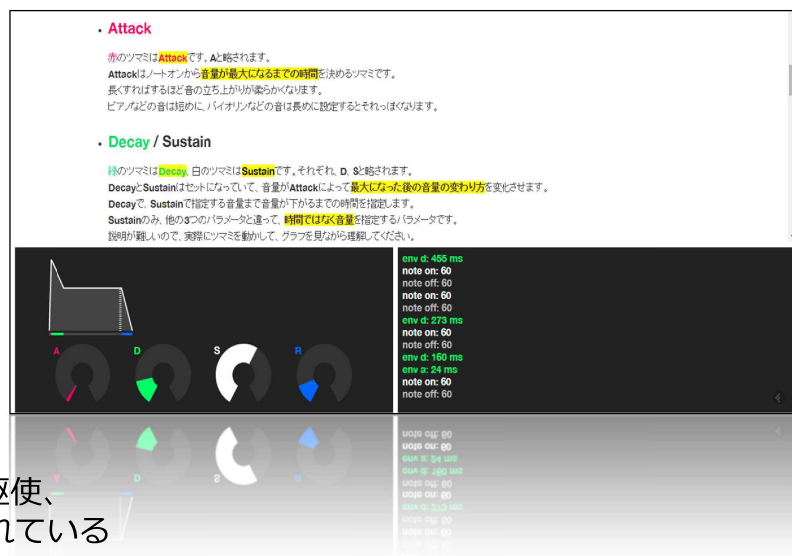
• Attack

赤のツマミはAttackです。Aと略されます。
Attackはノートオンから音量が最大になるまでの時間を決めるツマミです。
長くすればするほど音の立ち上がりが柔らかくなります。
ピアノなどの音は短めに、バイオリンなどの音は長めに設定するとそれっぽくなります。

• Decay / Sustain

緑のツマミはDecay、白のツマミはSustainです。それぞれ、D、Sと略されます。
DecayとSustainはセットになっていて、音量がAttackによって最大になった後の音量の変わり方を変化させます。
Decayで、Sustainで指定する音量まで音量が下がるまでの時間を指定します。
Sustainのみ、他の3つのパラメータと違って、時間ではなく音量を指定するパラメータです。
説明が難しいので、実際にツマミを動かして、グラフを見ながら理解してください。

A D S R

env d: 455 ms
note on: 60
note off: 60
note on: 60
note off: 60
env d: 273 ms
note on: 60
note off: 60
env d: 160 ms
env a: 24 ms
note on: 60
note off: 60

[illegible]使、
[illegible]れている